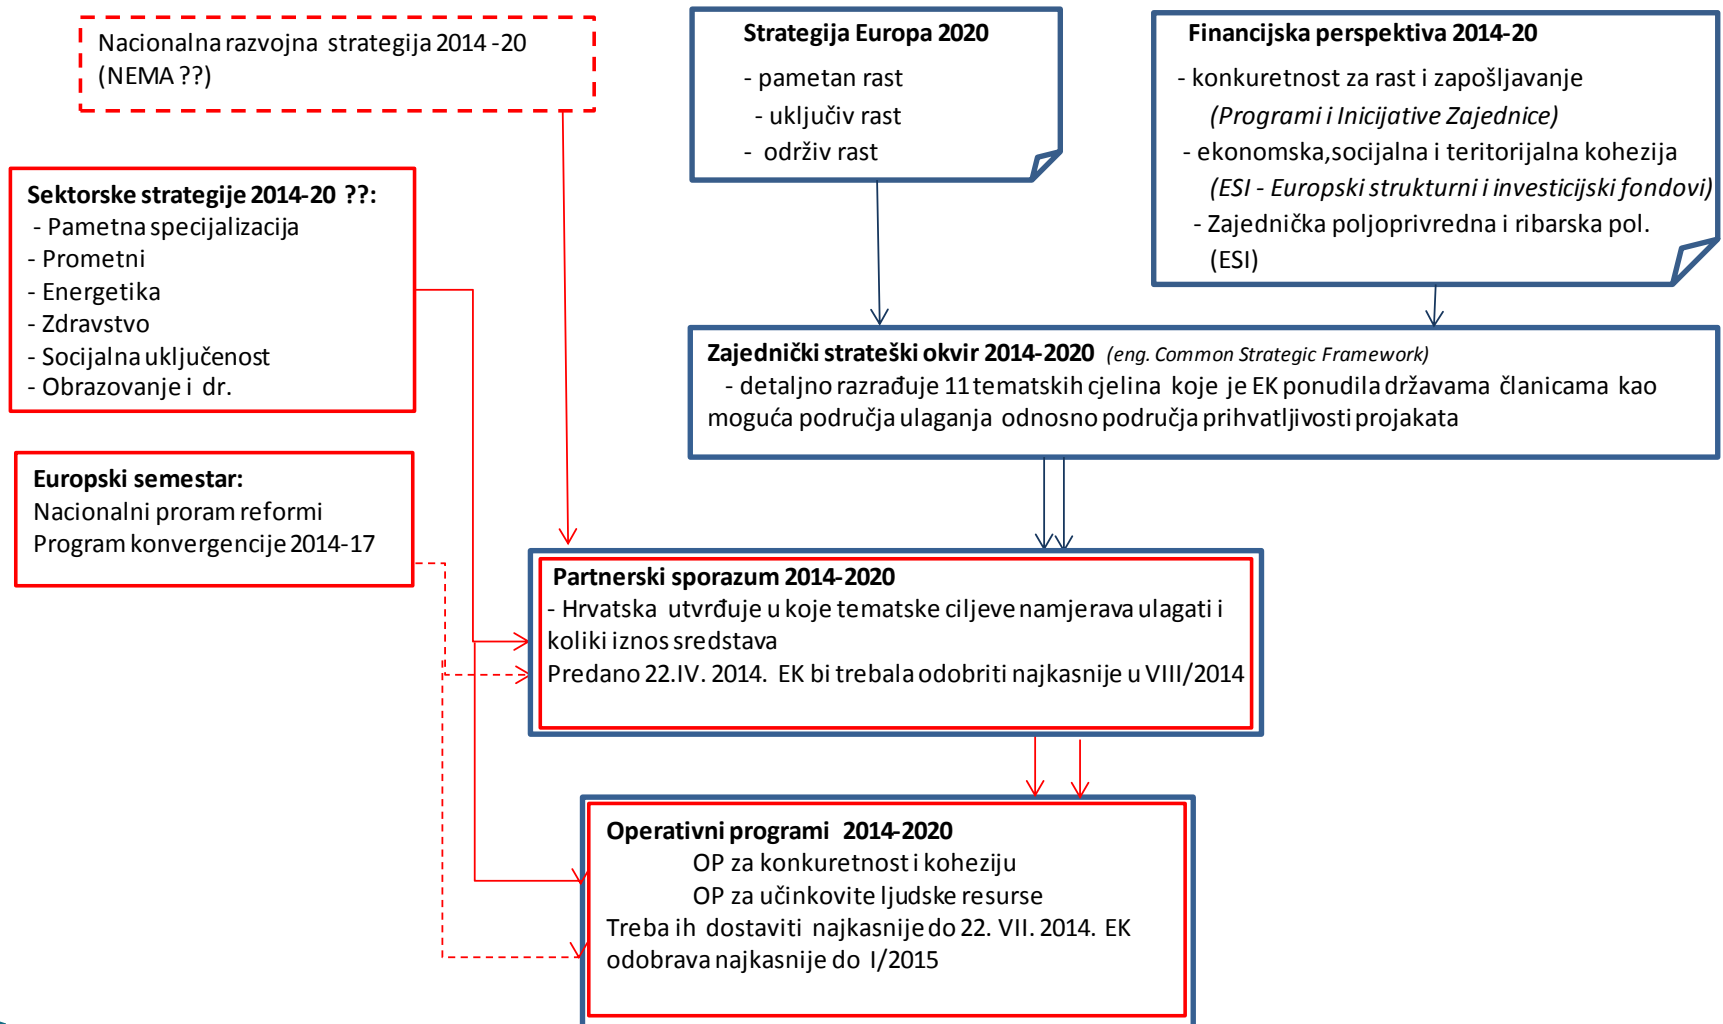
Nacionalna razvojna strategija 2014 -20
(NEMA ??)

Strategija Europa 2020
- pametan rast
- uključiv rast
- održiv rast

Financijska perspektiva 2014-20
- konkuretnost za rast i zapošljavanje
(Programi i Inicijative Zajednice)
- ekonomska,socijalna i teritorijalna kohezija
(ESI - Europski strukturni i investicijski fondovi)
- Zajednička poljoprivredna i ribarska pol.
(ESI)

Sektorske strategije 2014-20 ??:
- Pametna specijalizacija
- Prometni
- Energetika
- Zdravstvo
- Socijalna uključenost
- Obrazovanje i dr.

Zajednički strateški okvir 2014-2020 (eng. Common Strategic Framework)
- detaljno razrađuje 11 tematskih cjelina koje je EK ponudila državama članicama kao moguća područja ulaganja odnosno područja prihvatljivosti projakata

Europski semestar:
Nacionalni proram reformi
Program konvergencije 2014-17

Partnerski sporazum 2014-2020
- Hrvatska utvrđuje u koje tematske ciljeve namjerava ulagati i koliki iznos sredstava
Predano 22.IV. 2014. EK bi trebala odobriti najkasnije u VIII/2014

Operativni programi 2014-2020
OP za konkuretnost i koheziju
OP za učinkovite ljudske resurse
Treba ih dostaviti najkasnije do 22. VII. 2014. EK odobrava najkasnije do I/2015